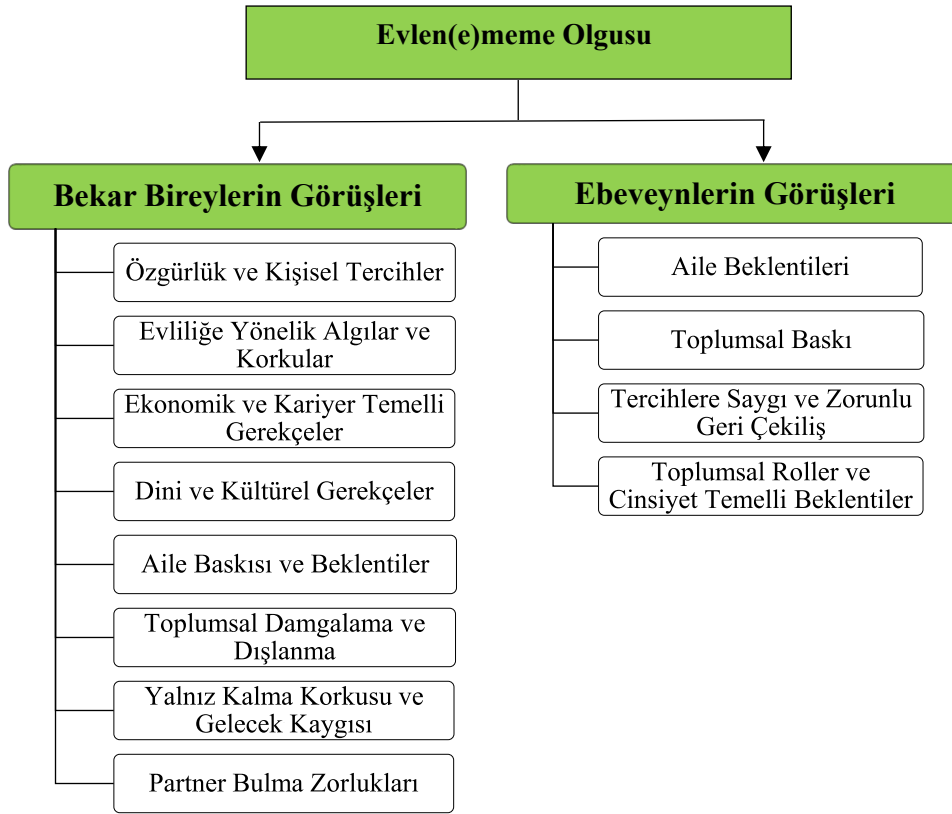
Evlen(e)meme Olgusu

Bekar Bireylerin Görüşleri

Özgürlük ve Kişisel Tercihler

Evliliğe Yönelik Algılar ve Korkular

Ekonomik ve Kariyer Temelli Gerekçeler

Dini ve Kültürel Gerekçeler

Aile Baskısı ve Beklentiler

Toplumsal Damgalama ve Dışlanma

Yalnız Kalma Korkusu ve Gelecek Kaygısı

Partner Bulma Zorlukları

Ebeveynlerin Görüşleri

Aile Beklentileri

Toplumsal Baskı

Tercihlere Saygı ve Zorunlu Geri Çekiliş

Toplumsal Roller ve Cinsiyet Temelli Beklentiler